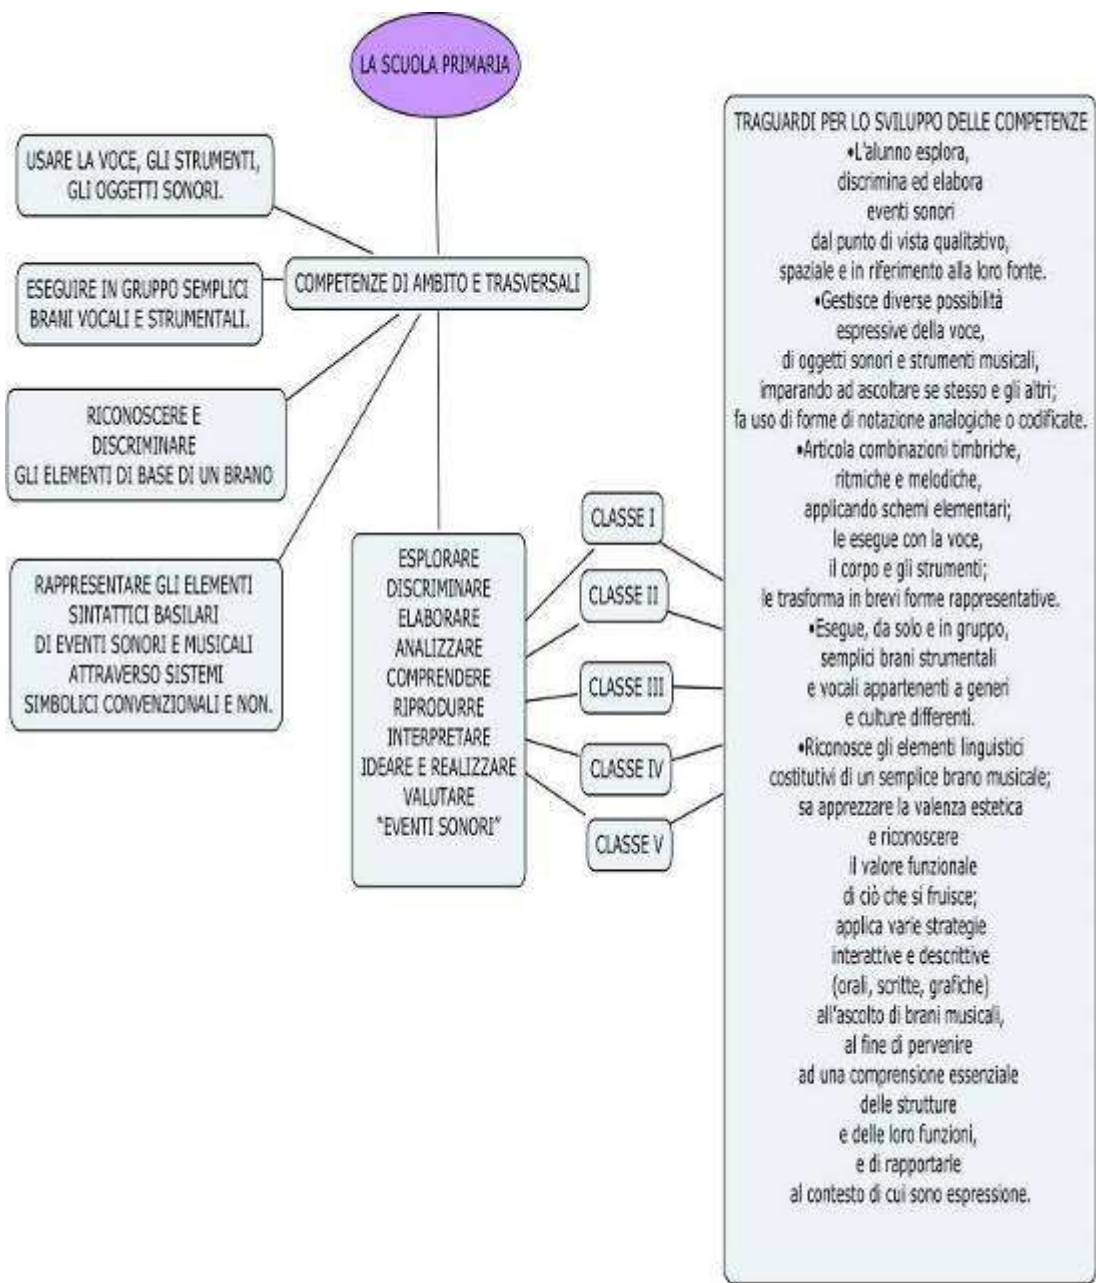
LA SCUOLA PRIMARIA

USARE LA VOCE, GLI STRUMENTI, GLI OGGETTI SONORI.

ESEGUIRE IN GRUPPO SEMPLICI BRANI VOCALI E STRUMENTALI.

COMPETENZE DI AMBITO E TRASVERSALI

RICONOSCERE E DISCRIMINARE GLI ELEMENTI DI BASE DI UN BRANO

RAPPRESENTARE GLI ELEMENTI SINTATTICI BASILARI DI EVENTI SONORI E MUSICALI ATTRAVERSO SISTEMI SIMBOLICI CONVENZIONALI E NON.

ESPLORARE
DISCRIMINARE
ELABORARE
ANALIZZARE
COMPRENDERE
RIPRODURRE
INTERPRETARE
IDEARE E REALIZZARE
VALUTARE
"EVENTI SONORI"

CLASSE I

CLASSE II

CLASSE III

CLASSE IV

CLASSE V

TRAGUARDI PER LO SVILUPPO DELLE COMPETENZE
•L'alunno esplora, discrimina ed elabora eventi sonori dal punto di vista qualitativo, spaziale e in riferimento alla loro fonte.
•Gestisce diverse possibilità espressive della voce, di oggetti sonori e strumenti musicali, imparando ad ascoltare se stesso e gli altri; fa uso di forme di notazione analogiche o codificate.
•Articola combinazioni timbriche, ritmiche e melodiche, applicando schemi elementari; le esegue con la voce, il corpo e gli strumenti; le trasforma in brevi forme rappresentative.
•Esegue, da solo e in gruppo, semplici brani strumentali e vocali appartenenti a generi e culture differenti.
•Riconosce gli elementi linguistici costitutivi di un semplice brano musicale; sa apprezzare la valenza estetica e riconoscere il valore funzionale di ciò che si fruisce; applica varie strategie interattive e descrittive (orali, scritte, grafiche) all'ascolto di brani musicali, al fine di pervenire ad una comprensione essenziale delle strutture e delle loro funzioni, e di rapportarle al contesto di cui sono espressione.